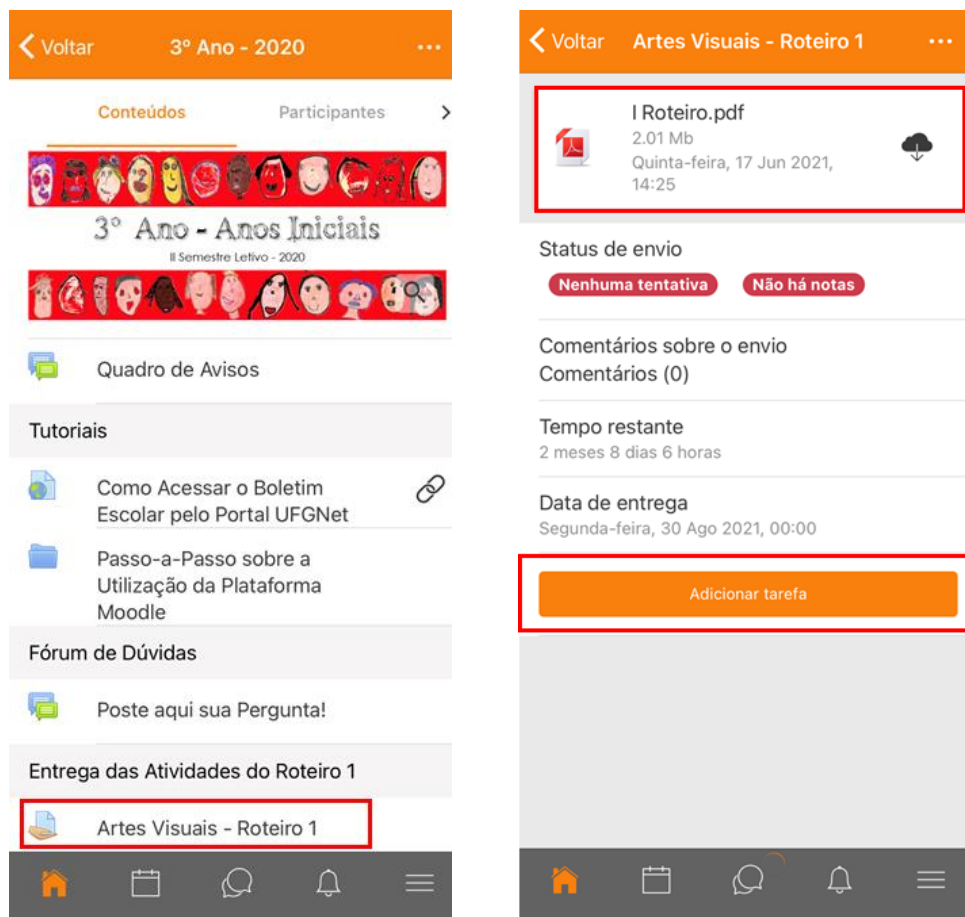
Voltar 3º Ano - 2020 ...

Conteúdos Participantes

3º Ano - Anos Iniciais
II Semestre Letivo - 2020

Quadro de Avisos

Tutoriais

Como Acessar o Boletim Escolar pelo Portal UFGNet

Passo-a-Passo sobre a Utilização da Plataforma Moodle

Fórum de Dúvidas

Poste aqui sua Pergunta!

Entrega das Atividades do Roteiro 1

Artes Visuais - Roteiro 1

Voltar Artes Visuais - Roteiro 1 ...

I Roteiro.pdf
2.01 Mb
Quinta-feira, 17 Jun 2021, 14:25

Status de envio
Nenhuma tentativa Não há notas

Comentários sobre o envio
Comentários (0)

Tempo restante
2 meses 8 dias 6 horas

Data de entrega
Segunda-feira, 30 Ago 2021, 00:00

Adicionar tarefa